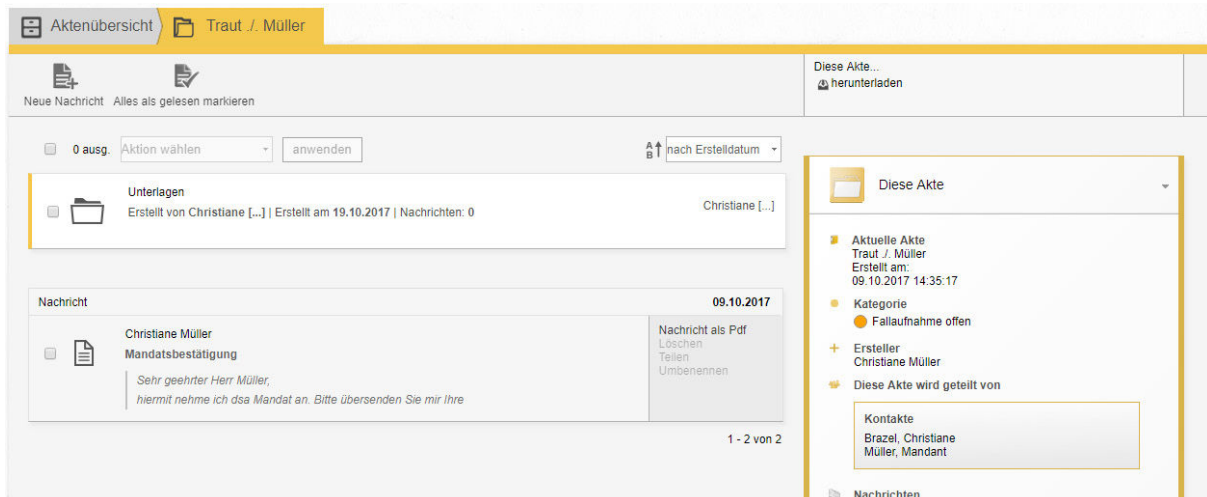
Aktenübersicht Traut ./. Müller

Neue Nachricht Alles als gelesen markieren

Diese Akte...
herunterladen

0 ausg. Aktion wählen anwenden

nach Erstelldatum

Unterlagen
Erstellt von Christiane [...] | Erstellt am 19.10.2017 | Nachrichten: 0

Christiane [...]

Nachricht 09.10.2017

Christiane Müller
Mandatsbestätigung

Sehr geehrter Herr Müller,
hiermit nehme ich dsa Mandat an. Bitte übersenden Sie mir Ihre

Nachricht als Pdf
Löschen
Teilen
Umbenennen

1 - 2 von 2

Diese Akte

Aktuelle Akte
Traut ./. Müller
Erstellt am:
09.10.2017 14:35:17

Kategorie
Fallaufnahme offen

Ersteller
Christiane Müller

Diese Akte wird geteilt von

Kontakte
Brazel, Christiane
Müller, Mandant

Nachrichten